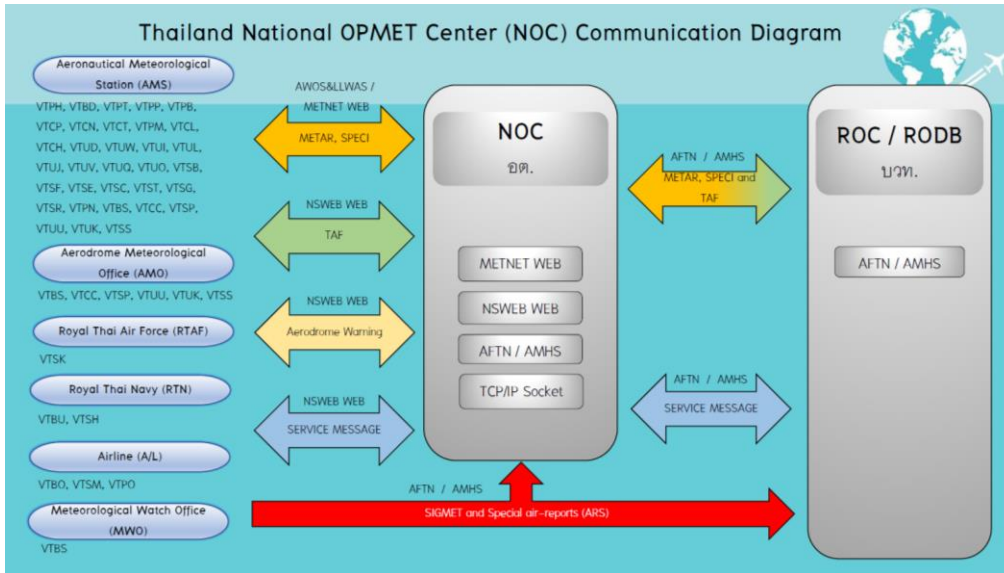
Thailand National OPMET Center (NOC) Communication Diagram

Aeronautical Meteorological Station (AMS)

VTPH, VTBD, VTPT, VTPP, VTPB, VTCP, VTCN, VTCT, VTPM, VTCL, VTCH, VTUD, VTUW, VTUI, VTUL, VTUJ, VTUV, VTUQ, VTUO, VTSB, VTSF, VTSE, VTSC, VTST, VTSG, VTSR, VTPN, VTBS, VTCC, VTSP, VTUU, VTUK, VTSS

Aerodrome Meteorological Office (AMO)

VTBS, VTCC, VTSP, VTUU, VTUK, VTSS

Royal Thai Air Force (RTAF)

VTSK

Royal Thai Navy (RTN)

VTBU, VTSH

Airline (A/L)

VTBO, VTSM, VTPO

Meteorological Watch Office (MWO)

VTBS

AWOS&LLWAS / METNET WEB

METAR, SPECI

NSWEB WEB

TAF

NSWEB WEB

Aerodrome Warning

NSWEB WEB

SERVICE MESSAGE

NOC

อต.

METNET WEB

NSWEB WEB

AFTN / AMHS

TCP/IP Socket

AFTN / AMHS

METAR, SPECI and TAF

AFTN / AMHS

SERVICE MESSAGE

ROC / RODB

บวท.

AFTN / AMHS

AFTN / AMHS

SIGMET and Special air-reports (ARS)